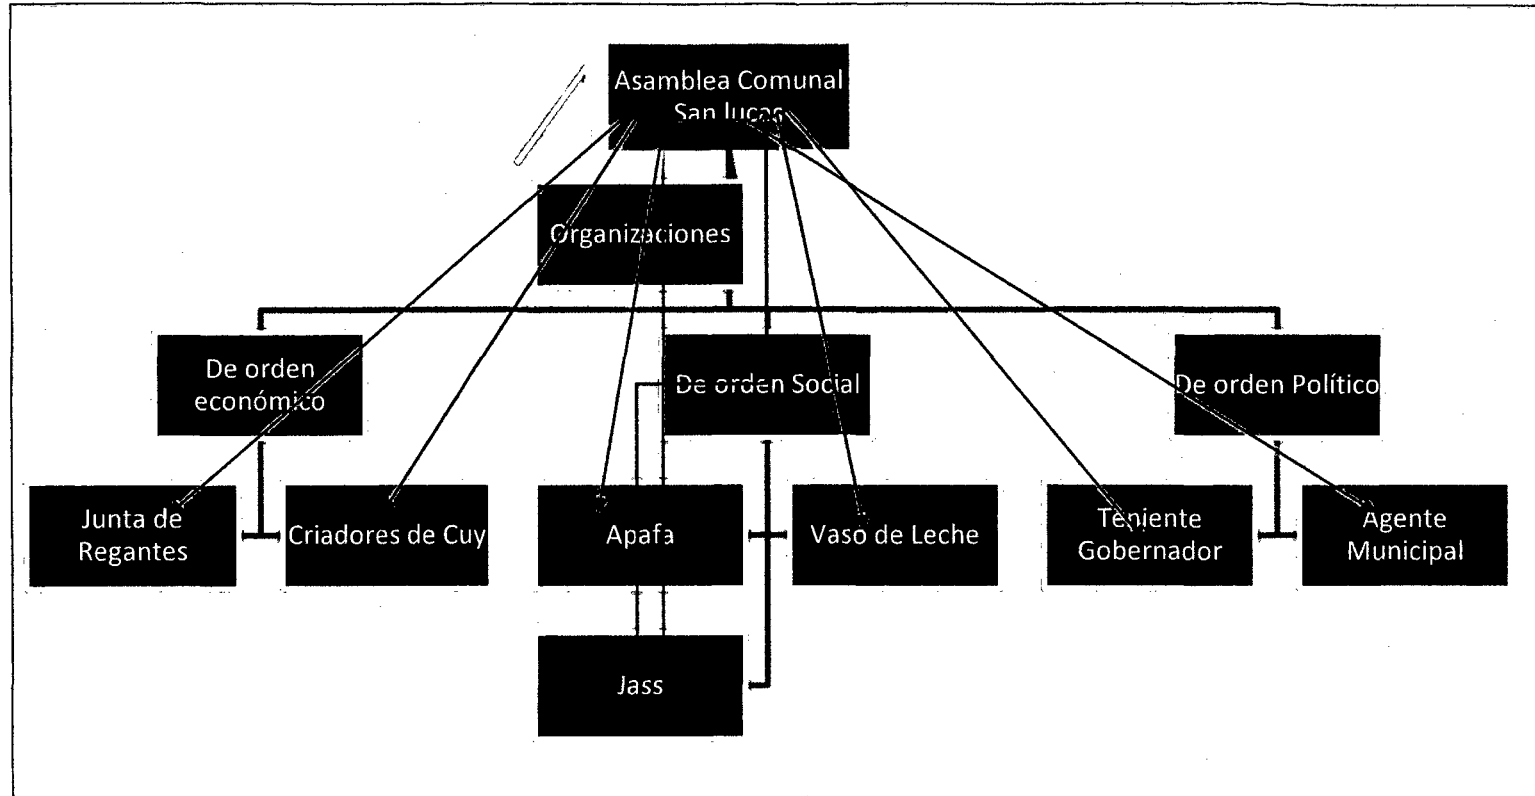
Asamblea Comunal San lucas

Organizaciones

De orden económico

De orden Social

De orden Político

Junta de Regantes

Criadores de Cuy

Apafa

Vaso de Leche

Teniente Gobernador

Agente Municipal

Jass